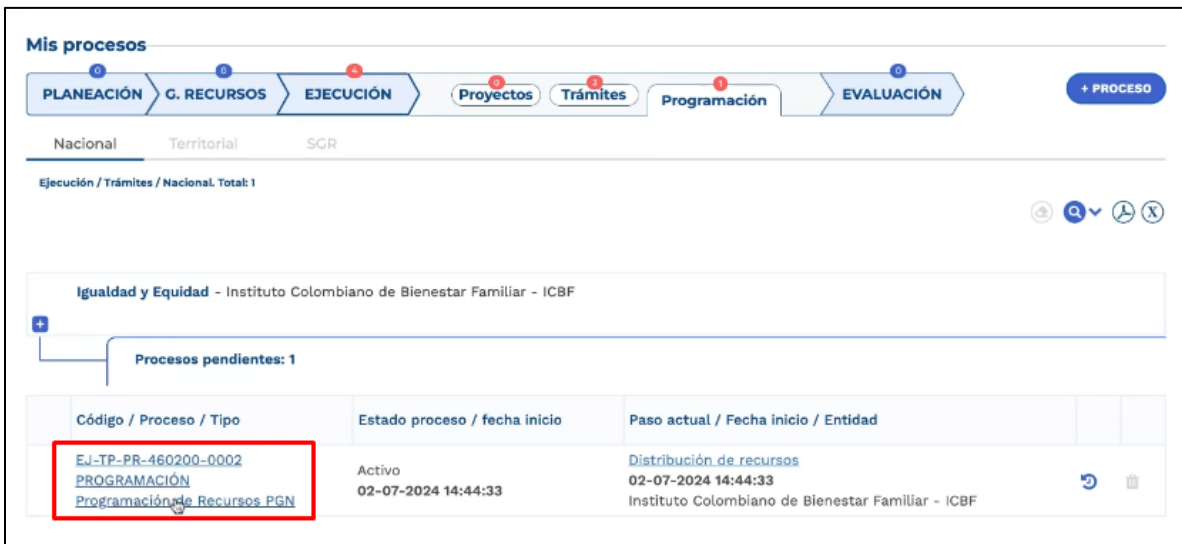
Mis procesos

0 PLANEACIÓN | 0 G. RECURSOS | 4 EJECUCIÓN | 0 Proyectos | 3 Trámites | 1 Programación | 0 EVALUACIÓN

+ PROCESO

Nacional | Territorial | SGR

Ejecución / Trámites / Nacional. Total: 1

Igualdad y Equidad - Instituto Colombiano de Bienestar Familiar - ICBF

Procesos pendientes: 1

| | Código / Proceso / Tipo | Estado proceso / fecha inicio | Paso actual / Fecha inicio / Entidad | | |
|---|---|---|---|---|---|
| | EJ-TP-PR-460200-0002 PROGRAMACIÓN Programación de Recursos PGN | Activo 02-07-2024 14:44:33 | Distribución de recursos 02-07-2024 14:44:33 Instituto Colombiano de Bienestar Familiar - ICBF | | |